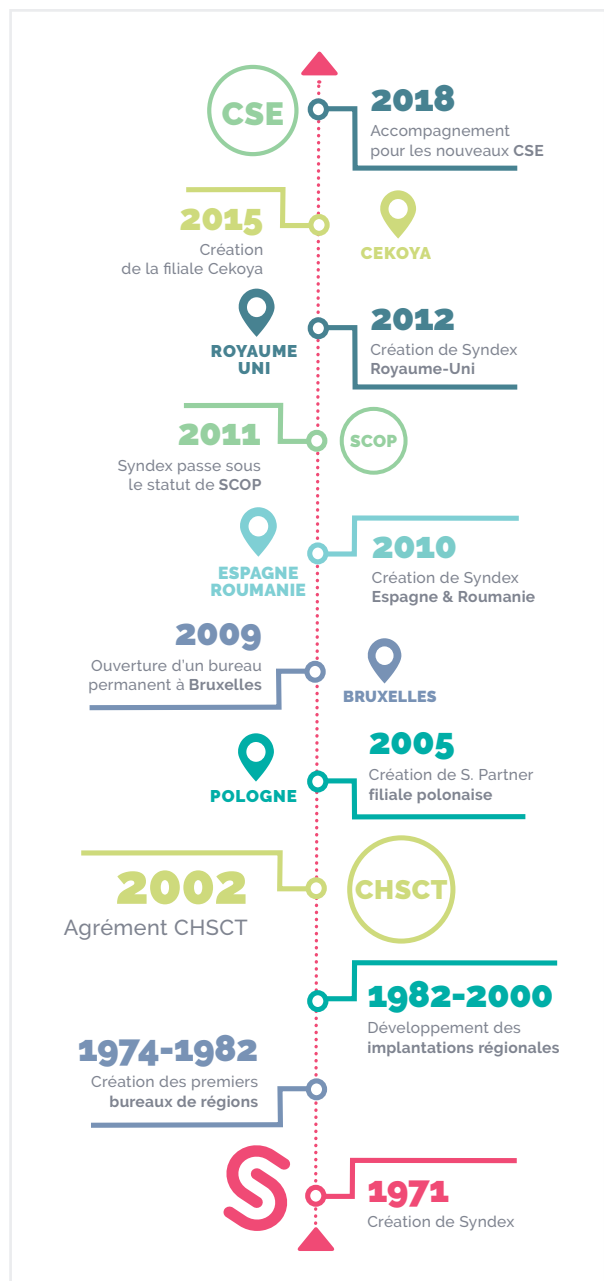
CSE

2018
Accompagnement pour les nouveaux CSE

2015
Création de la filiale Cekoya

CEKOYA

ROYAUME UNI

2012
Création de Syndex Royaume-Uni

2011
Syndex passe sous le statut de SCOP

SCOP

ESPAGNE ROUMANIE

2010
Création de Syndex Espagne & Roumanie

2009
Ouverture d'un bureau permanent à Bruxelles

BRUXELLES

POLOGNE

2005
Création de S. Partner filiale polonaise

2002
Agrément CHSCT

CHSCT

1982-2000
Développement des implantations régionales

1974-1982
Création des premiers bureaux de régions

1971
Création de Syndex